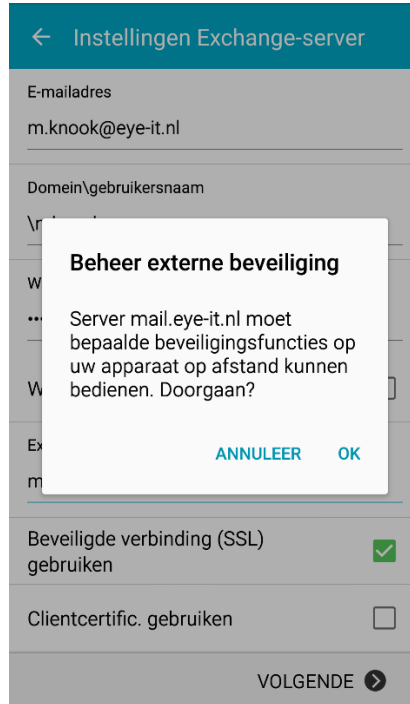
Instellingen Exchange-server

E-mailadres

m.knook@eye-it.nl

Domein\gebruikersnaam

\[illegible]

W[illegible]

••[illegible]

W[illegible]

Ex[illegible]

m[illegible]

Beheer externe beveiliging

Server mail.eye-it.nl moet bepaalde beveiligingsfuncties op uw apparaat op afstand kunnen bedienen. Doorgaan?

ANNULEER OK

Beveiligde verbinding (SSL) gebruiken

Clientcertific. gebruiken

VOLGENDE